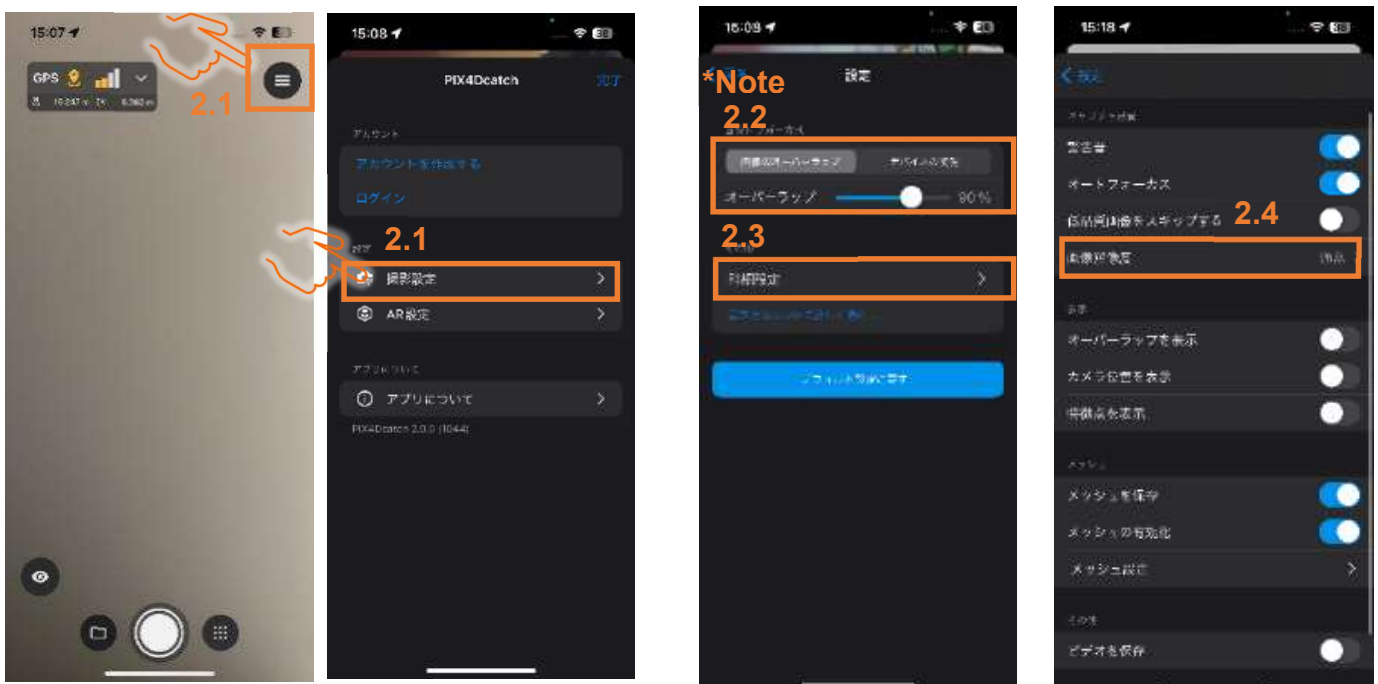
15:07

GPS

2.1

15:08

PIX4Dcatch

完了

アカウント

アカウントを作成する

ログイン

2.1

撮影設定

AR設定

アプリについて

アプリについて

PIX4Dcatch 2.0.0 (1044)

15:09

*Note

設定

2.2

画像のオーバーラップ

デバイスの姿勢

オーバーラップ

90 %

2.3

詳細設定

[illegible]

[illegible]

15:18

戻る

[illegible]

警告音

オートフォーカス

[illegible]をスキップする

2.4

画像解像度

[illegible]

オーバーラップを表示

カメラ位置を表示

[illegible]を表示

メッシュ

メッシュを保存

メッシュの有効化

メッシュ設定

その他

ビデオを保存